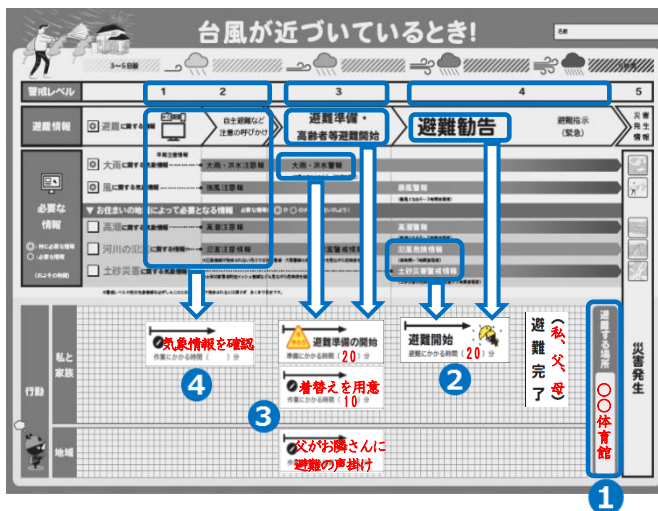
台風が近づいているとき!

名前

3～5日前

警戒レベル

1 2

3

4

5

避難情報

避難に関する情報

自主避難など注意の呼びかけ

避難準備・高齢者等避難開始

避難勧告

避難指示(緊急)

災害発生情報

必要な情報

大雨に関する気象情報

早期注意情報

大雨・洪水注意報

大雨・洪水警報

風に関する気象情報

強風注意報

暴風警報

お住まいの地域によって必要となる情報

高潮

高潮注意報

高潮警報

河川の氾濫

氾濫注意情報

氾濫警戒情報

氾濫危険情報

土砂災害

土砂災害警戒情報

行動

私と家族

気象情報を確認

作業にかかる時間( )分

4

避難準備の開始

準備にかかる時間(20)分

避難開始

避難にかかる時間(20)分

2

(私、父、母)避難完了

着替えを用意

作業にかかる時間(10)分

3

地域

父がお隣さんに避難の声掛け

避難する場所

〇〇体育館

1

災害発生